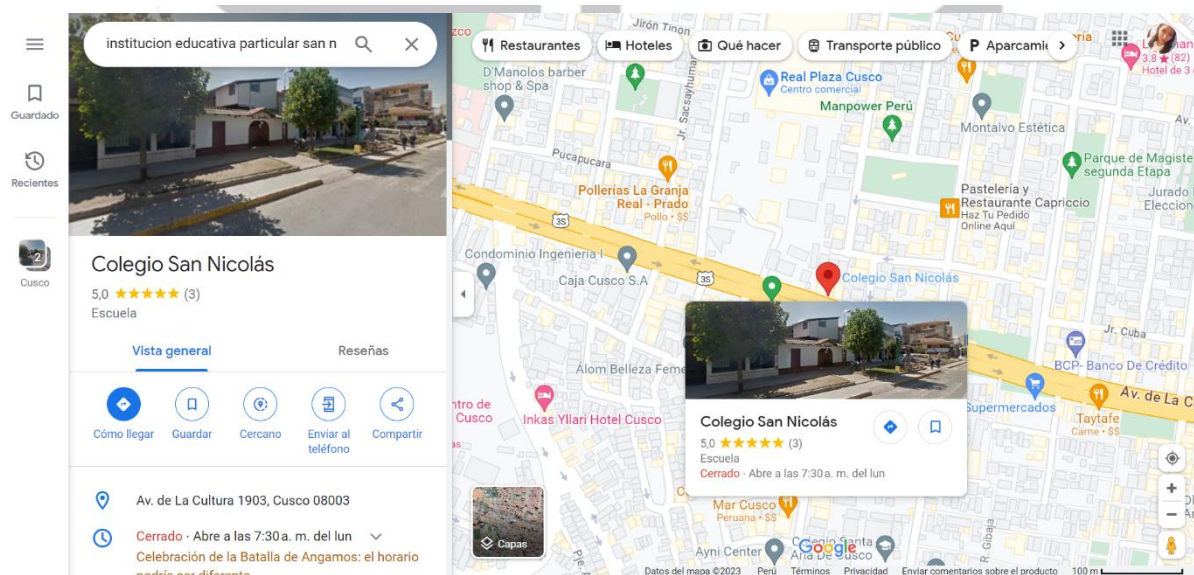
institucion educativa particular san n

Guardado

Recientes

2
Cusco

Colegio San Nicolás
5,0 ★★★★★ (3)
Escuela

Vista general
Reseñas

Cómo llegar
Guardar
Cercano
Enviar al teléfono
Compartir

Av. de La Cultura 1903, Cusco 08003

Cerrado · Abre a las 7:30 a. m. del lun

Celebración de la Batalla de Angamos: el horario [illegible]

Restaurantes
Hoteles
Qué hacer
Transporte público
Aparcami

Jirón Tinon
D'Manolos barber shop & Spa
Real Plaza Cusco
Centro comercial
Manpower Perú
Montalvo Estética
Parque de Magiste segunda Etapa
Jurado Eleccion
3.8 ★ (82)
Hotel de 3
Pucapucara
Jr. Sacsayhuaman
Pollerias La Granja Real - Prado
Pollo · $$
Pastelería y Restaurante Capriccio
Haz Tu Pedido Online Aquí
3S
Condominio Ingenieria I
Caja Cusco S.A
Colegio San Nicolás
Jr. Cuba
BCP- Banco De Crédito
Av. De La C
Álom Belleza Feme
ntro de Cusco
Inkas Yllari Hotel Cusco
Supermercados
Taytafe
Carne · $$

Colegio San Nicolás
5,0 ★★★★★ (3)
Escuela
Cerrado · Abre a las 7:30 a. m. del lun

Mar Cusco
Peruana · $$
Capas
Ayni Center
Google
R. Gibaja
Datos del mapa ©2023
Perú
Términos
Privacidad
Enviar comentarios sobre el producto
100 m